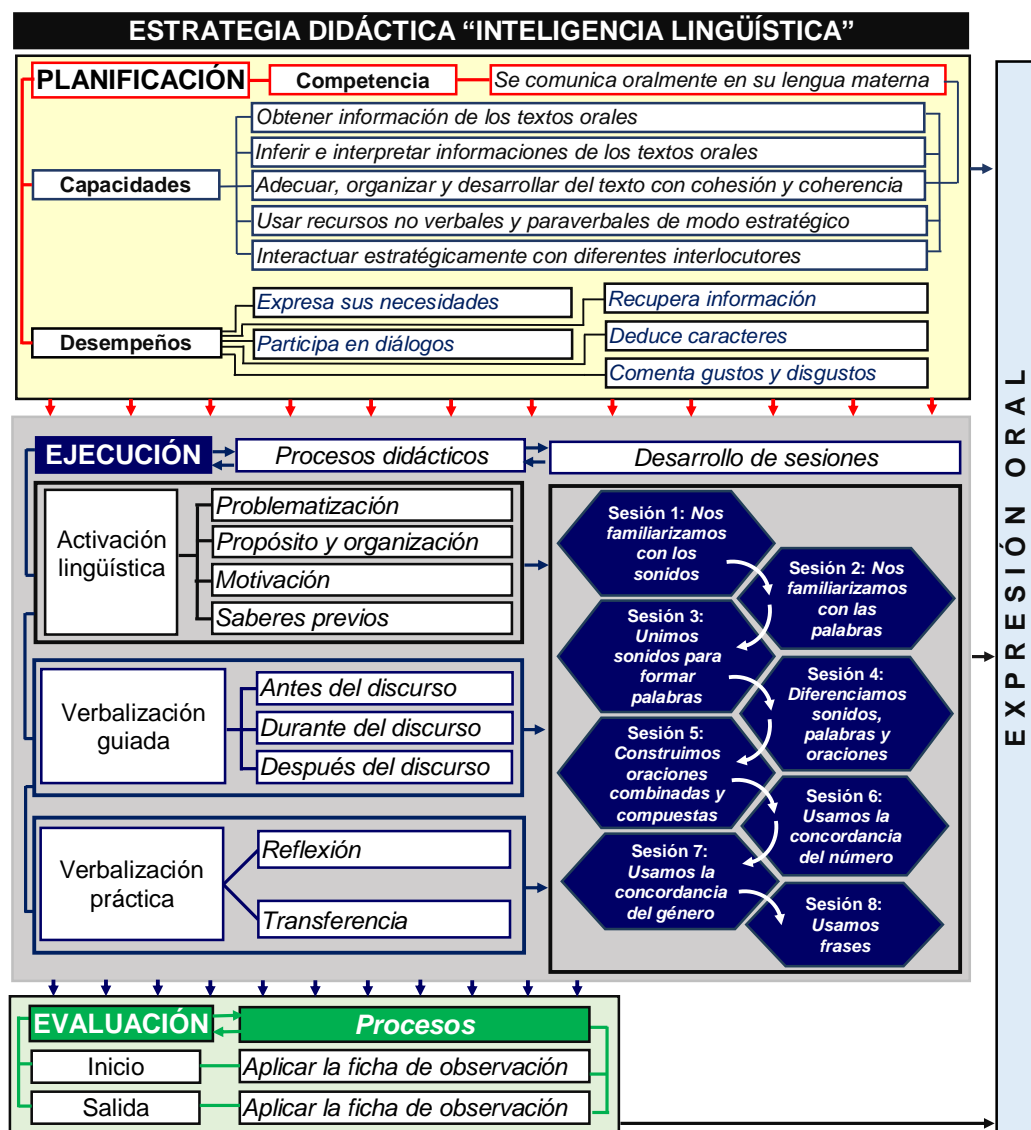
ESTRATEGIA DIDÁCTICA "INTELIGENCIA LINGÜÍSTICA"

PLANIFICACIÓN

Competencia

Se comunica oralmente en su lengua materna

Capacidades

Obtener información de los textos orales

Inferir e interpretar informaciones de los textos orales

Adecuar, organizar y desarrollar del texto con cohesión y coherencia

Usar recursos no verbales y paraverbales de modo estratégico

Interactuar estratégicamente con diferentes interlocutores

Desempeños

Expresa sus necesidades

Participa en diálogos

Recupera información

Deduce caracteres

Comenta gustos y disgustos

EJECUCIÓN

Procesos didácticos

Desarrollo de sesiones

Activación lingüística

Problematización

Propósito y organización

Motivación

Saberes previos

Verbalización guiada

Antes del discurso

Durante del discurso

Después del discurso

Verbalización práctica

Reflexión

Transferencia

Sesión 1: Nos familiarizamos con los sonidos

Sesión 2: Nos familiarizamos con las palabras

Sesión 3: Unimos sonidos para formar palabras

Sesión 4: Diferenciamos sonidos, palabras y oraciones

Sesión 5: Construimos oraciones combinadas y compuestas

Sesión 6: Usamos la concordancia del número

Sesión 7: Usamos la concordancia del género

Sesión 8: Usamos frases

EVALUACIÓN

Procesos

Inicio

Aplicar la ficha de observación

Salida

Aplicar la ficha de observación

EXPRESIÓN ORAL